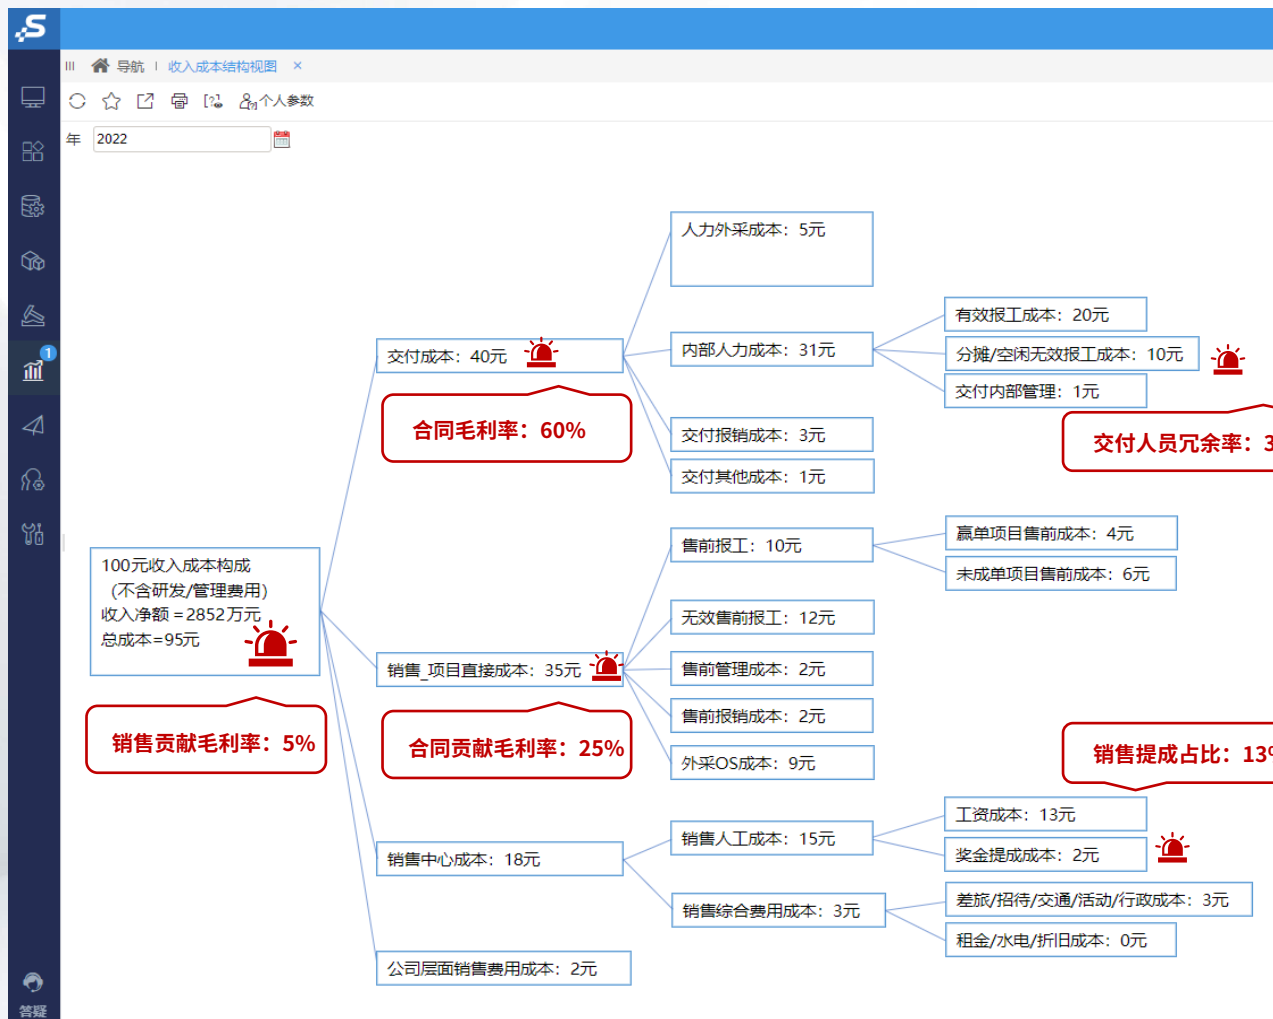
导航 收入成本结构视图 ×

个人参数

年 2022

1

人力外采成本：5元

有效报工成本：20元

交付成本：40元

内部人力成本：31元

分摊/空闲无效报工成本：10元

交付内部管理：1元

合同毛利率：60%

交付人员冗余率：3

交付报销成本：3元

交付其他成本：1元

赢单项目售前成本：4元

售前报工：10元

未成单项目售前成本：6元

100元收入成本构成
（不含研发/管理费用）
收入净额 = 2852万元
总成本=95元

无效售前报工：12元

销售_项目直接成本：35元

售前管理成本：2元

销售贡献毛利率：5%

合同贡献毛利率：25%

售前报销成本：2元

外采OS成本：9元

销售提成占比：13

工资成本：13元

销售人工成本：15元

奖金提成成本：2元

销售中心成本：18元

销售综合费用成本：3元

差旅/招待/交通/活动/行政成本：3元

租金/水电/折旧成本：0元

公司层面销售费用成本：2元

答疑